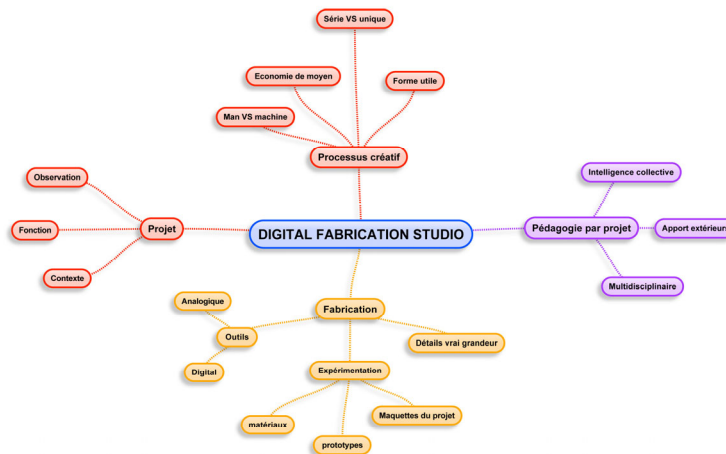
DIGITAL FABRICATION STUDIO

Processus créatif

Série VS unique

Economie de moyen

Forme utile

Man VS machine

Projet

Observation

Fonction

Contexte

Pédagogie par projet

Intelligence collective

Apport extérieur

Multidisciplinaire

Fabrication

Outils

Analogique

Digital

Détails vrai grandeur

Expérimentation

matériaux

Maquettes du projet

prototypes